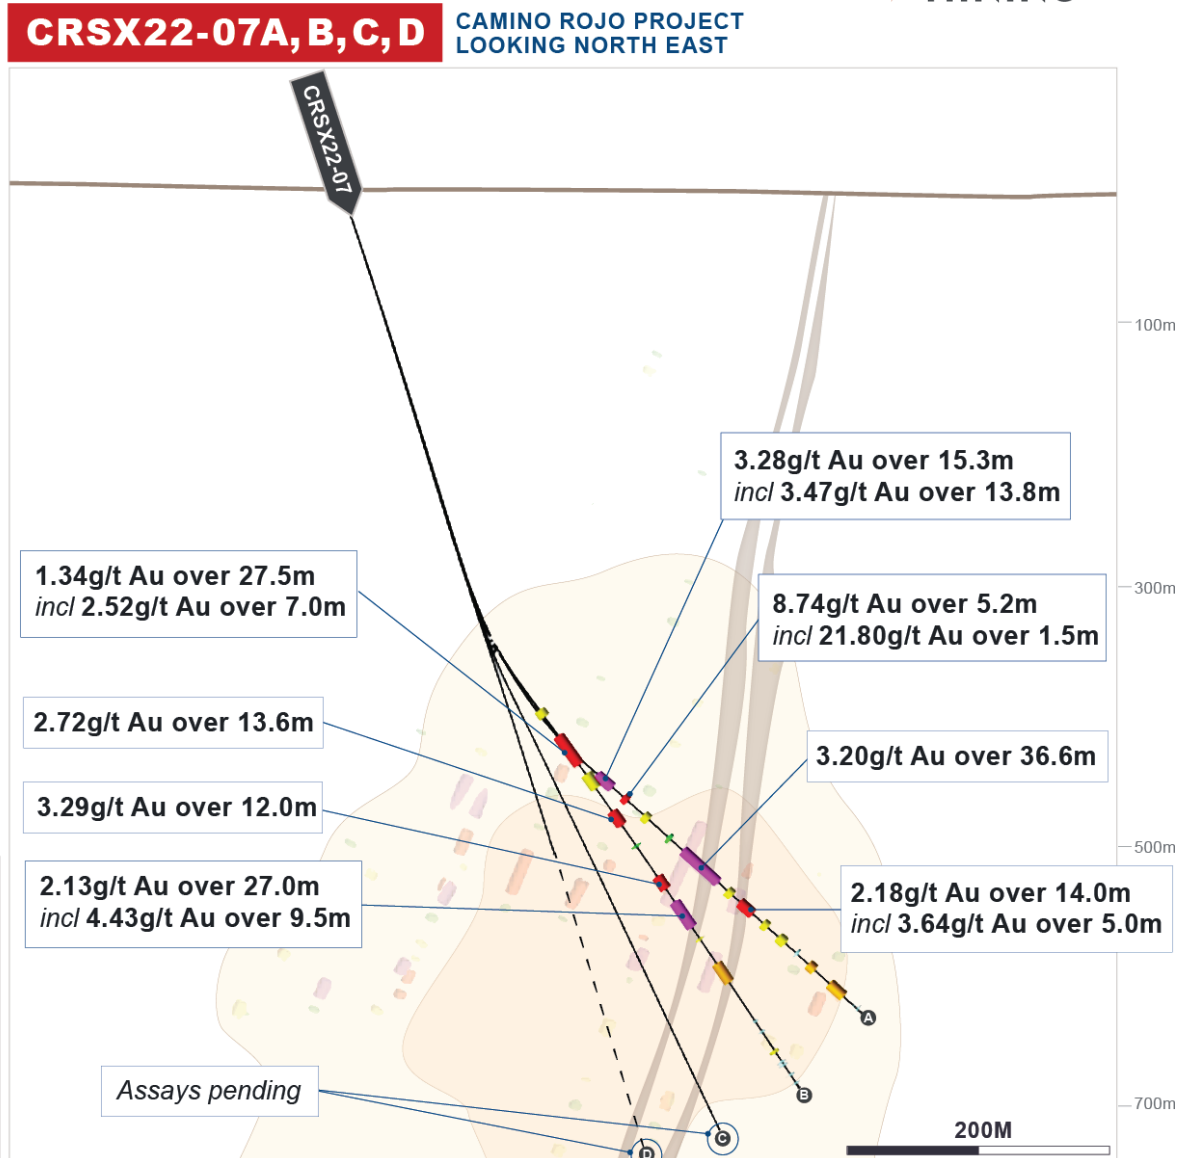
CRSX22-07A, B, C, D

CAMINO ROJO PROJECT
LOOKING NORTH EAST

CRSX22-07

100m

3.28g/t Au over 15.3m
*incl* 3.47g/t Au over 13.8m

1.34g/t Au over 27.5m
*incl* 2.52g/t Au over 7.0m

300m

8.74g/t Au over 5.2m
*incl* 21.80g/t Au over 1.5m

2.72g/t Au over 13.6m

3.20g/t Au over 36.6m

3.29g/t Au over 12.0m

500m

2.13g/t Au over 27.0m
*incl* 4.43g/t Au over 9.5m

2.18g/t Au over 14.0m
*incl* 3.64g/t Au over 5.0m

A

B

Assays pending

700m

C

D

200M